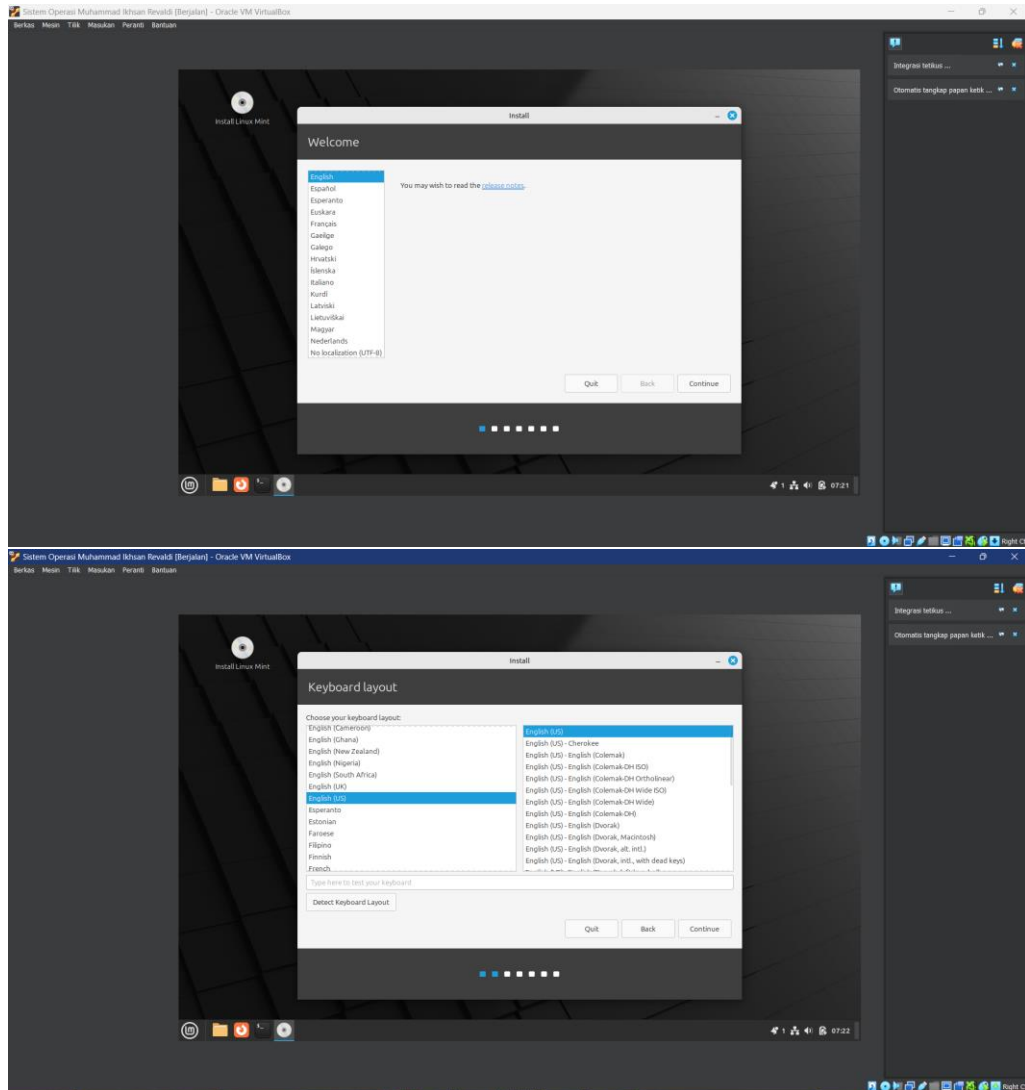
Sistem Operasi Muhammad Ikhsan Revaldi [Berjalan] - Oracle VM VirtualBox
Berkas Mesin Tilik Masukan Peranti Bantuan

Integrasi tetikus ...
Otomatis tangkap papan ketik ...

Install Linux Mint

Install

Welcome

English
Español
Esperanto
Euskara
Français
Gaeilge
Galego
Hrvatski
Íslenska
Italiano
Kurdî
Latviski
Lietuviškai
Magyar
Nederlands
No localization (UTF-8)

You may wish to read the release notes.

Quit Back Continue

1 07:21

Right C

Sistem Operasi Muhammad Ikhsan Revaldi [Berjalan] - Oracle VM VirtualBox
Berkas Mesin Tilik Masukan Peranti Bantuan

Integrasi tetikus ...
Otomatis tangkap papan ketik ...

Install Linux Mint

Install

Keyboard layout

Choose your keyboard layout:

English (Cameroon)
English (Ghana)
English (New Zealand)
English (Nigeria)
English (South Africa)
English (UK)
English (US)
Esperanto
Estonian
Faroese
Filipino
Finnish
French

English (US)
English (US) - Cherokee
English (US) - English (Colemak)
English (US) - English (Colemak-DH ISO)
English (US) - English (Colemak-DH Ortholinear)
English (US) - English (Colemak-DH Wide ISO)
English (US) - English (Colemak-DH Wide)
English (US) - English (Colemak-DH)
English (US) - English (Dvorak)
English (US) - English (Dvorak, Macintosh)
English (US) - English (Dvorak, alt. intl.)
English (US) - English (Dvorak, intl., with dead keys)
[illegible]

Type here to test your keyboard

Detect Keyboard Layout

Quit Back Continue

1 07:22

Right C